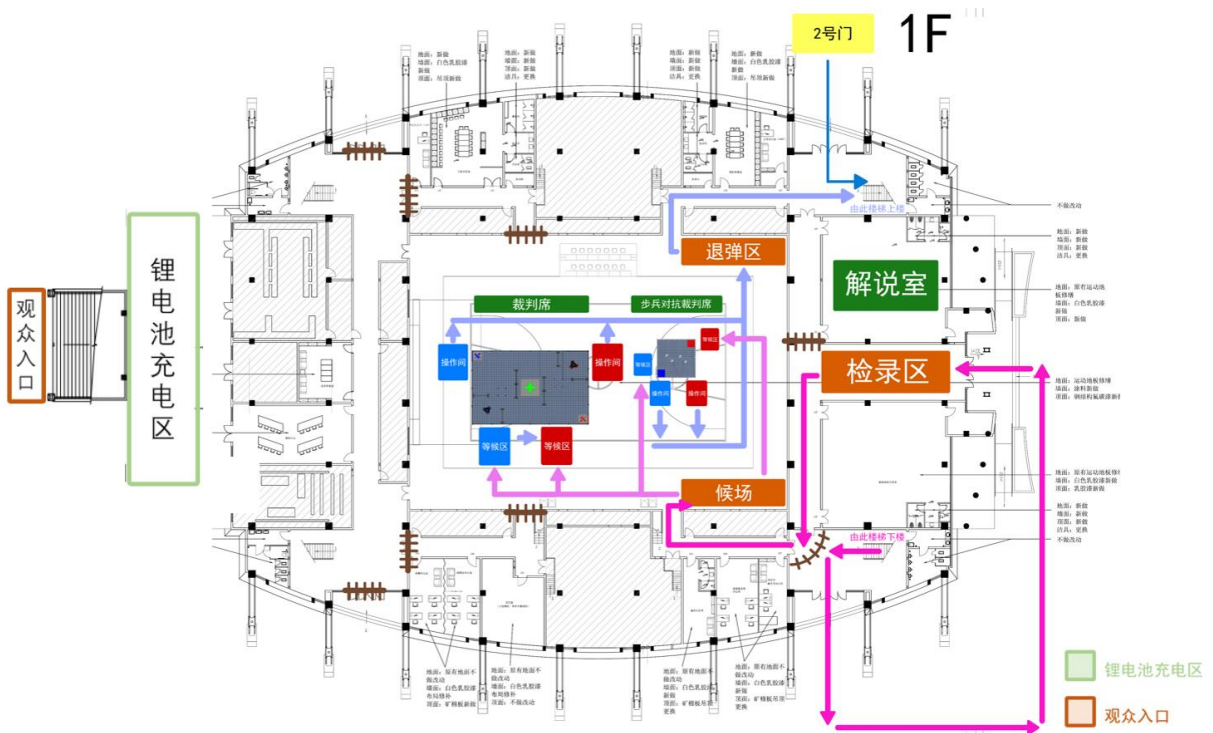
2号门

1F

地面：新做
墙面：白色乳胶漆新做
顶面：吊顶新做

地面：新做
墙面：新做
顶面：新做
洁具：更换

地面：新做
墙面：新做
顶面：新做
洁具：更换

地面：新做
墙面：白色乳胶漆新做
顶面：吊顶新做

由此楼梯上楼

不做改动

地面：新做
墙面：新做
顶面：新做
洁具：更换

退弹区

解说室

地面：原有运动地板修缮
墙面：白色乳胶漆新做
顶面：新做

裁判席

步兵对抗裁判席

操作间

操作间

操作间

检录区

地面：运动地板修缮
墙面：涂料新做
顶面：钢结构氟碳漆新刷

等候区

等候区

候场

地面：原有运动地板修缮
墙面：白色乳胶漆新做
顶面：乳胶漆新做

地面：新做
墙面：新做
顶面：新做
洁具：更换

由此楼梯下楼

不做改动

观众入口

锂电池充电区

地面：原有地面不做改动
墙面：白色乳胶漆布局修补
顶面：矿棉板新做

地面：原有地面不做改动
墙面：白色乳胶漆布局修补
顶面：不做改动

地面：原有地面不做改动
墙面：白色乳胶漆新做
顶面：矿棉板吊顶更换

地面：原有地面不做改动
墙面：白色乳胶漆新做
顶面：矿棉板吊顶更换

锂电池充电区

观众入口